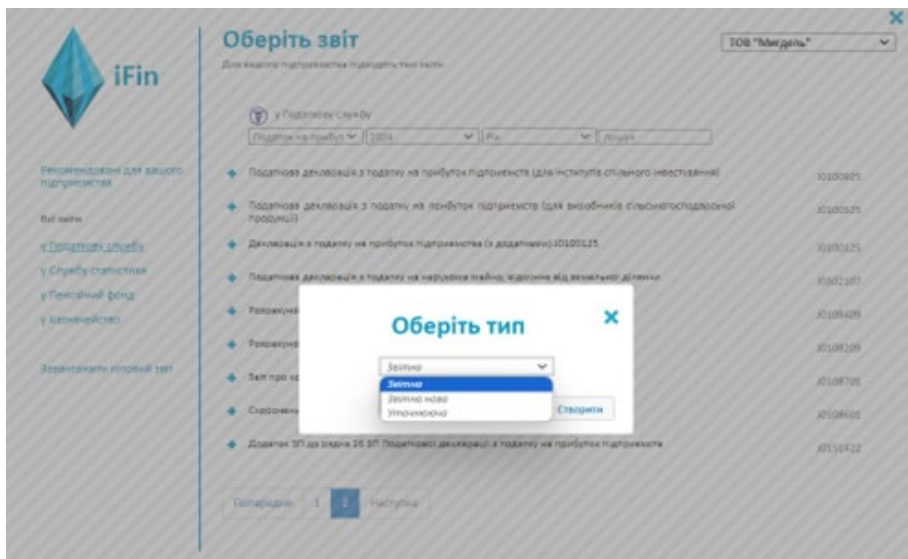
iFin

Оберіть звіт

Для вашого підприємства підходять такі звіти

ТОВ "Мигдаль"

у Податкову службу

Податок на прибуток | 2024 | Рік | Пошук

Рекомендовані для вашого підприємства

Всі звіти

у Податкову службу

у Службу статистики

у Пенсійний фонд

у Казначейство

Завантажити готовий звіт

Податкова декларація з податку на прибуток підприємств (для інститутів спільного інвестування) J0100925

Податкова декларація з податку на прибуток підприємств (для виробників сільськогосподарської продукції) J0100525

Декларація з податку на прибуток підприємства (з додатками) J0100125 J0100125

Податкова декларація з податку на нерухоме майно, відмінне від земельної ділянки J0602107

Розрахунок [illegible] J0108409

Розрахунок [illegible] J0108209

Звіт про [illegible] J0108709

Скорочена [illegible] J0108605

Додаток ЗП до рядка 16 ЗП Податкової декларації з податку на прибуток підприємств J0110422

Оберіть тип

Звітна

Звітна

Звітна нова

Уточнююча

Створити

Попередня 1 2 Наступна